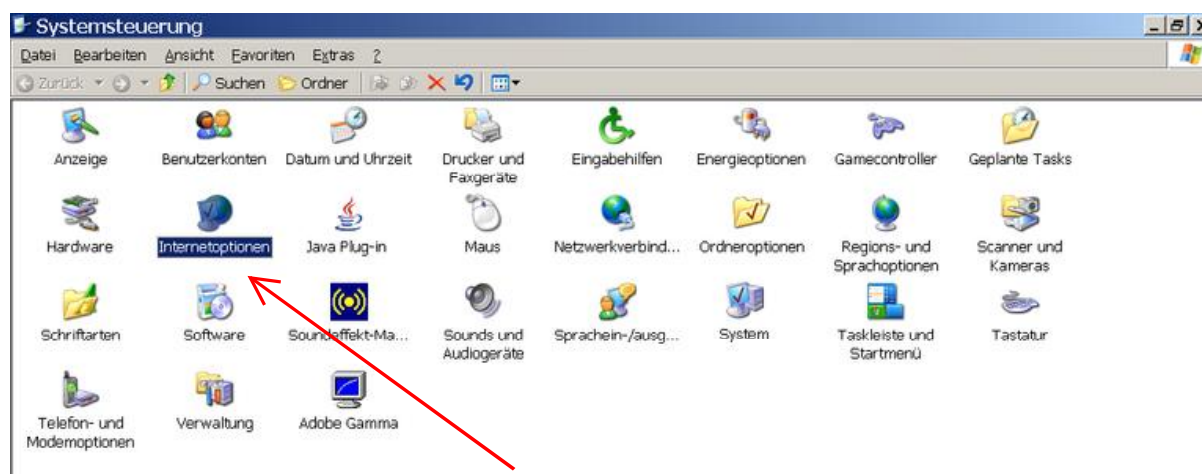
Systemsteuerung

Datei Bearbeiten Ansicht Favoriten Extras ?

Zurück Suchen Ordner

Anzeige
Benutzerkonten
Datum und Uhrzeit
Drucker und Faxgeräte
Eingabehilfen
Energieoptionen
Gamecontroller
Geplante Tasks
Hardware
Internetoptionen
Java Plug-in
Maus
Netzwerkverbind...
Ordneroptionen
Regions- und Sprachoptionen
Scanner und Kameras
Schriftarten
Software
Soundeffekt-Ma...
Sounds und Audiogeräte
Sprachein-/ausg...
System
Taskleiste und Startmenü
Tastatur
Telefon- und Modemoptionen
Verwaltung
Adobe Gamma